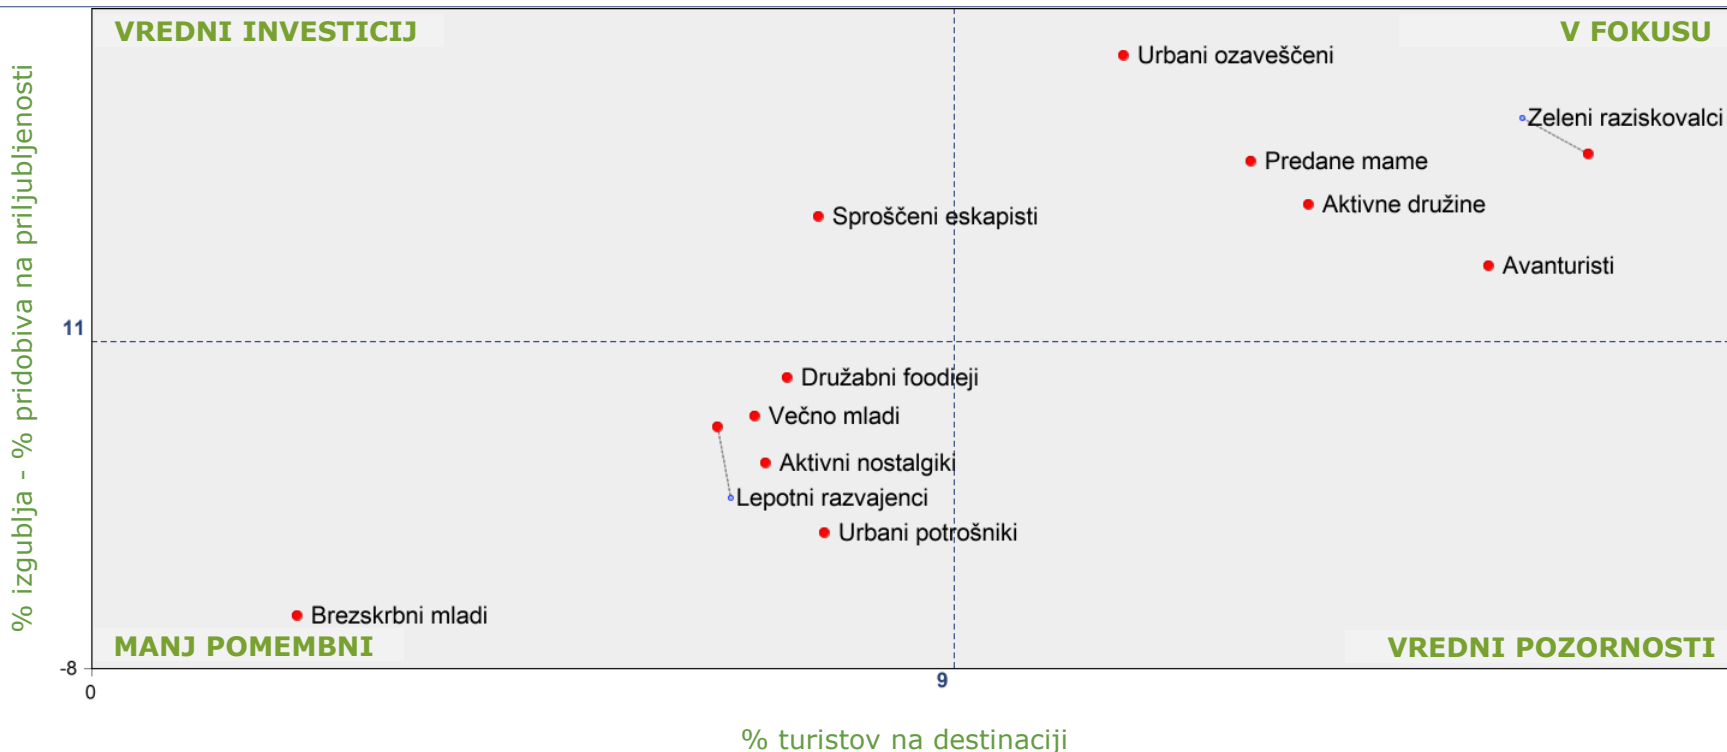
VREDNI INVESTICIJ

V FOKUSU

Urbani ozaveščeni

Zeleni raziskovalci

Predane mame

Aktivne družine

Sproščeni eskapisti

Avanturisti

11

Družabni foodieji

Večno mladi

Aktivni nostalgiki

Lepotni razvajenci

Urbani potrošniki

Brezskrbni mladi

MANJ POMEMBNI

VREDNI POZORNOSTI

-8

0

9

% izgublja - % pridobiva na priljubljenosti

% turistov na destinaciji